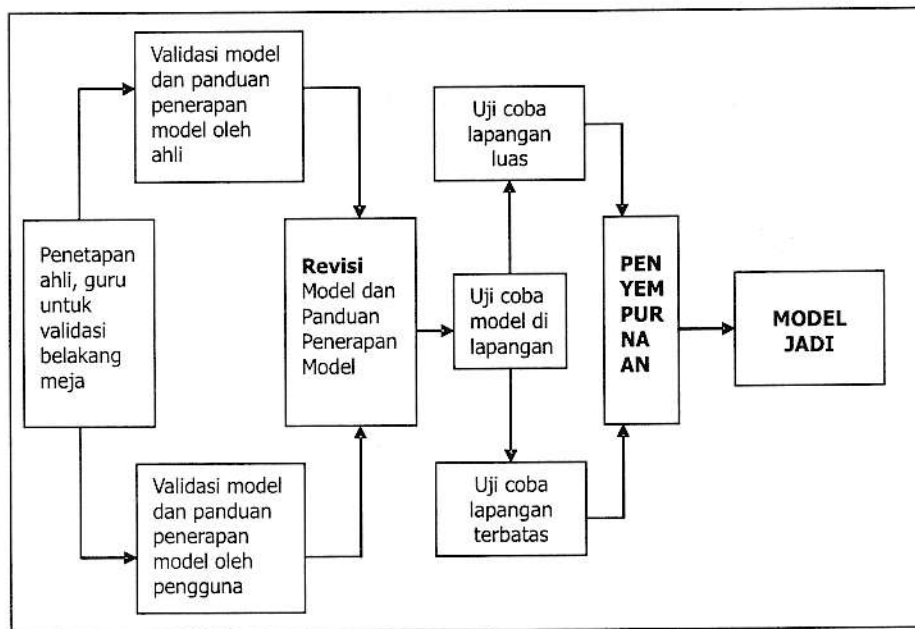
Penetapan ahli, guru untuk validasi belakang meja

Validasi model dan panduan penerapan model oleh ahli

Validasi model dan panduan penerapan model oleh pengguna

**Revisi** Model dan Panduan Penerapan Model

Uji coba model di lapangan

Uji coba lapangan luas

Uji coba lapangan terbatas

PEN YEM PUR NA AN

MODEL JADI